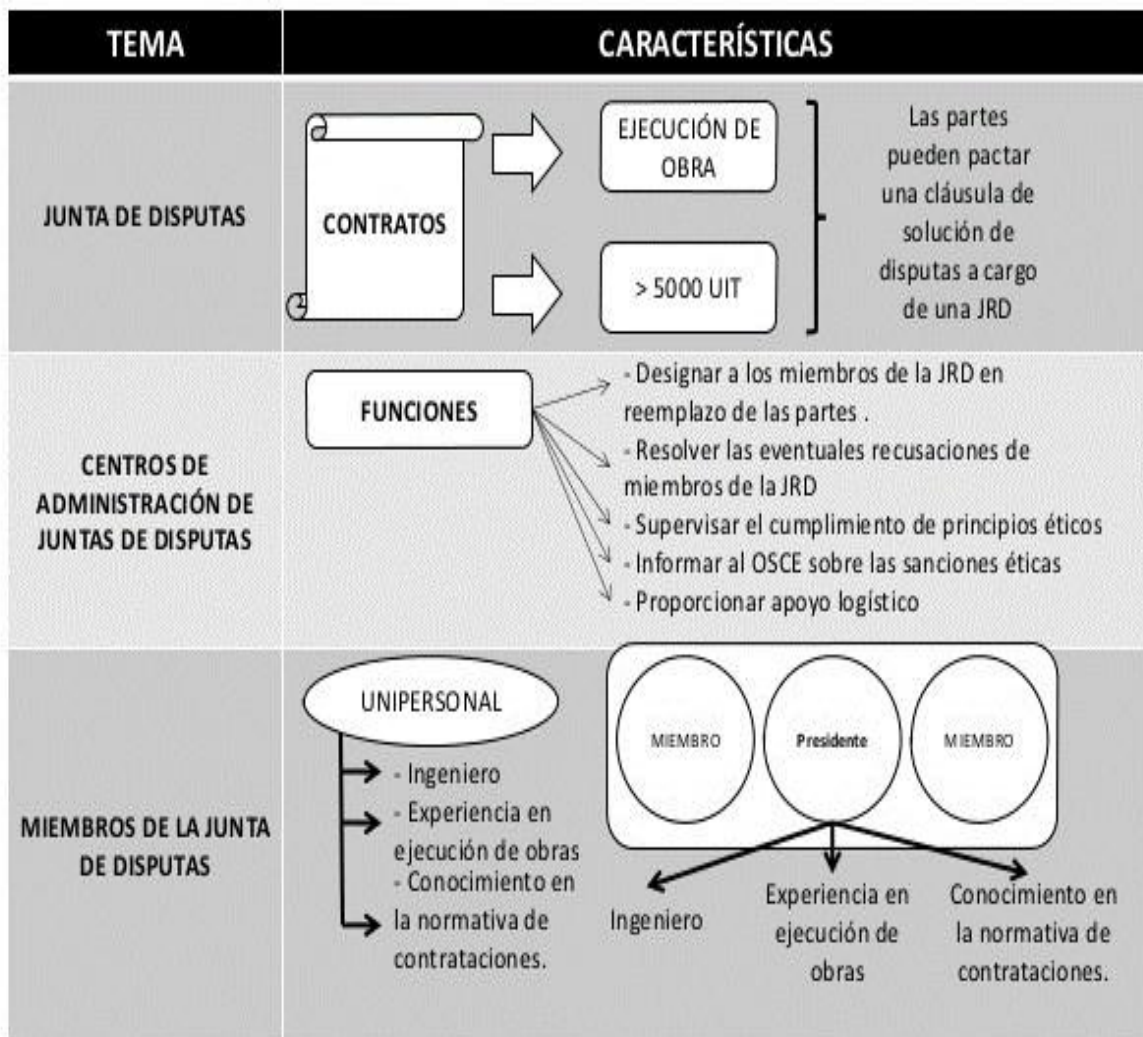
| TEMA | CARACTERÍSTICAS |
|---|---|
| JUNTA DE DISPUTAS | CONTRATOS → EJECUCIÓN DE OBRA; → > 5000 UIT. Las partes pueden pactar una cláusula de solución de disputas a cargo de una JRD |
| CENTROS DE ADMINISTRACIÓN DE JUNTAS DE DISPUTAS | FUNCIONES: - Designar a los miembros de la JRD en reemplazo de las partes . - Resolver las eventuales recusaciones de miembros de la JRD - Supervisar el cumplimiento de principios éticos - Informar al OSCE sobre las sanciones éticas - Proporcionar apoyo logístico |
| MIEMBROS DE LA JUNTA DE DISPUTAS | UNIPERSONAL: - Ingeniero - Experiencia en ejecución de obras - Conocimiento en la normativa de contrataciones. MIEMBRO, Presidente, MIEMBRO: Ingeniero; Experiencia en ejecución de obras; Conocimiento en la normativa de contrataciones. |